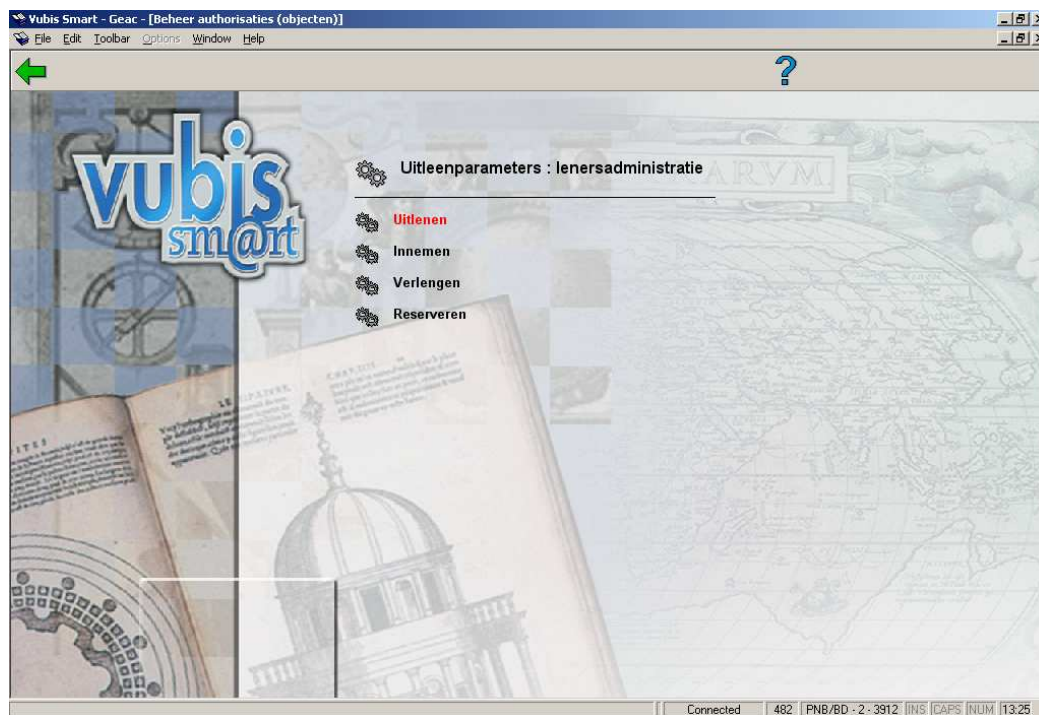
Vubis Smart - Geac - [Beheer authorisaties (objecten)]

File Edit Toolbar Options Window Help

?

vubis smart

Uitleenparameters : lenersadministratie

Uitlenen

Innemen

Verlengen

Reserveren

ARVM

Connected 482 PNB/BD - 2 - 3912 INS CAPS NUM 13:25